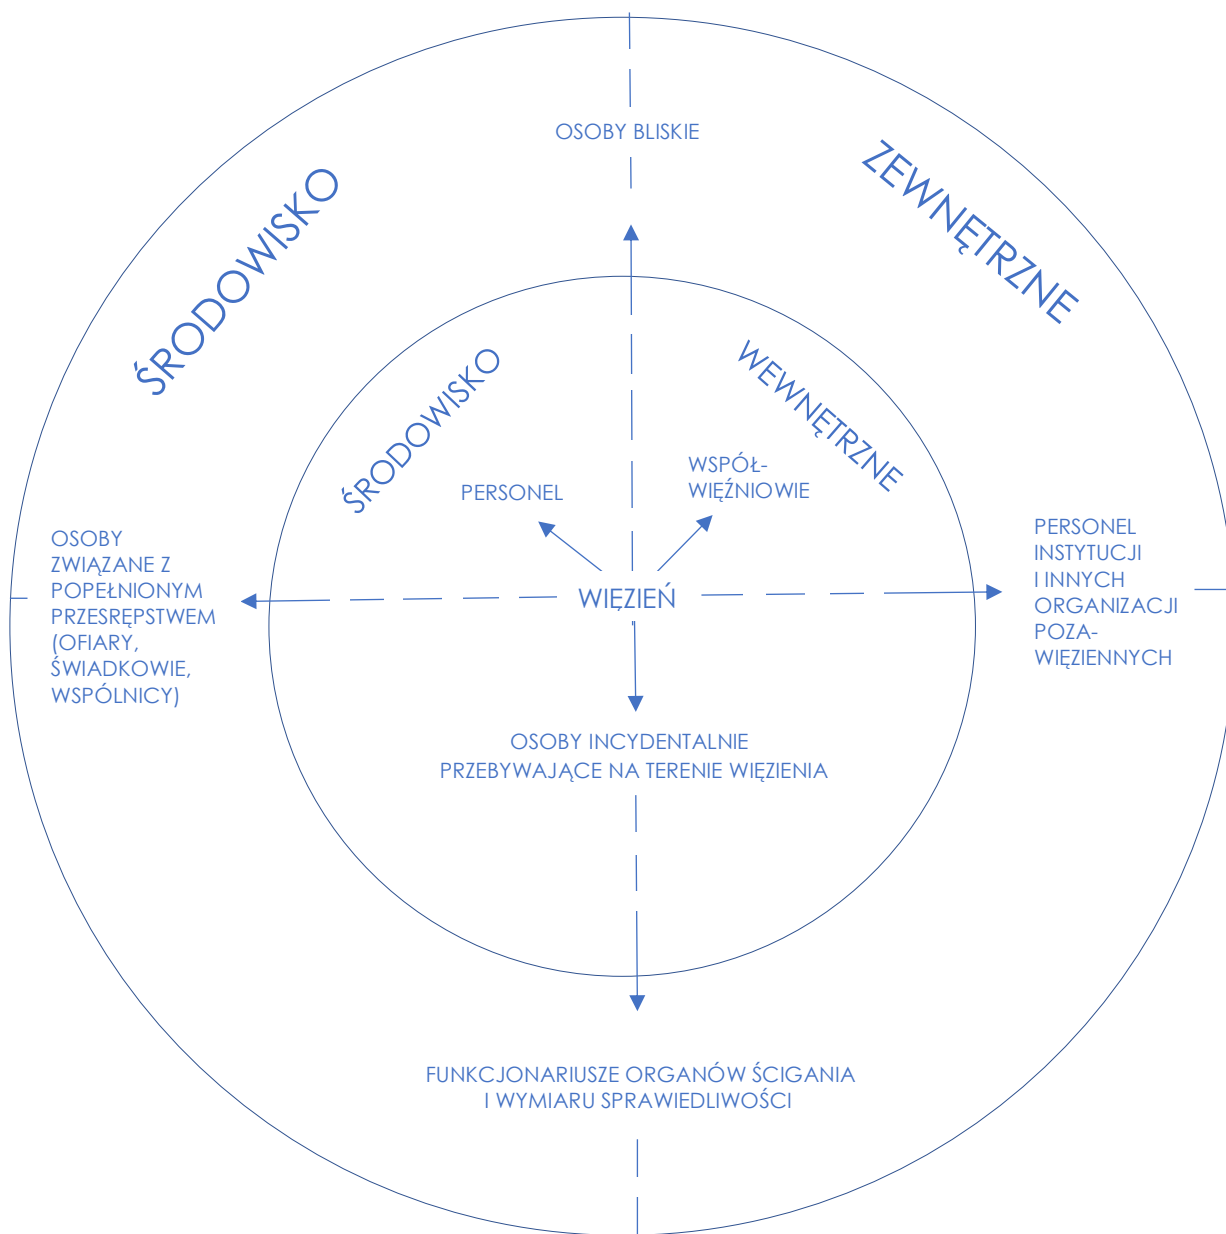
OSOBY BLISKIE

ŚRODOWISKO

ZEWNĘTRZNE

ŚRODOWISKO

WEWNĘTRZNE

PERSONEL

WSPÓŁ-WIĘŹNIOWIE

OSOBY ZWIĄZANE Z POPEŁNIONYM PRZESRĘPSTWEM (OFIARY, ŚWIADKOWIE, WSPÓLNICY)

WIĘZIEŃ

PERSONEL INSTYTUCJI I INNYCH ORGANIZACJI POZA-WIĘZIENNYCH

OSOBY INCYDENTALNIE PRZEBYWAJĄCE NA TERENIE WIĘZIENIA

FUNKCJONARIUSZE ORGANÓW ŚCIGANIA I WYMIARU SPRAWIEDLIWOŚCI